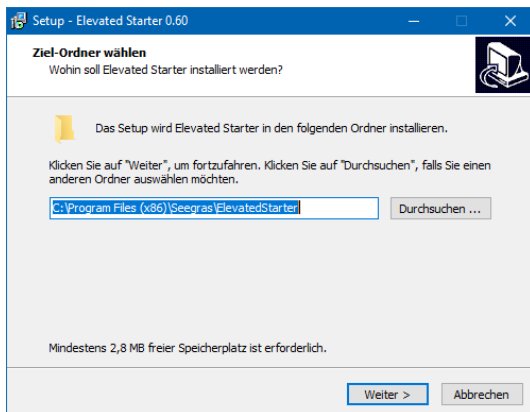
Setup - Elevated Starter 0.60

Ziel-Ordner wählen
Wohin soll Elevated Starter installiert werden?

Das Setup wird Elevated Starter in den folgenden Ordner installieren.

Klicken Sie auf "Weiter", um fortzufahren. Klicken Sie auf "Durchsuchen", falls Sie einen anderen Ordner auswählen möchten.

C:\Program Files (x86)\Seegras\ElevatedStarter

Durchsuchen ...

Mindestens 2,8 MB freier Speicherplatz ist erforderlich.

Weiter >

Abbrechen